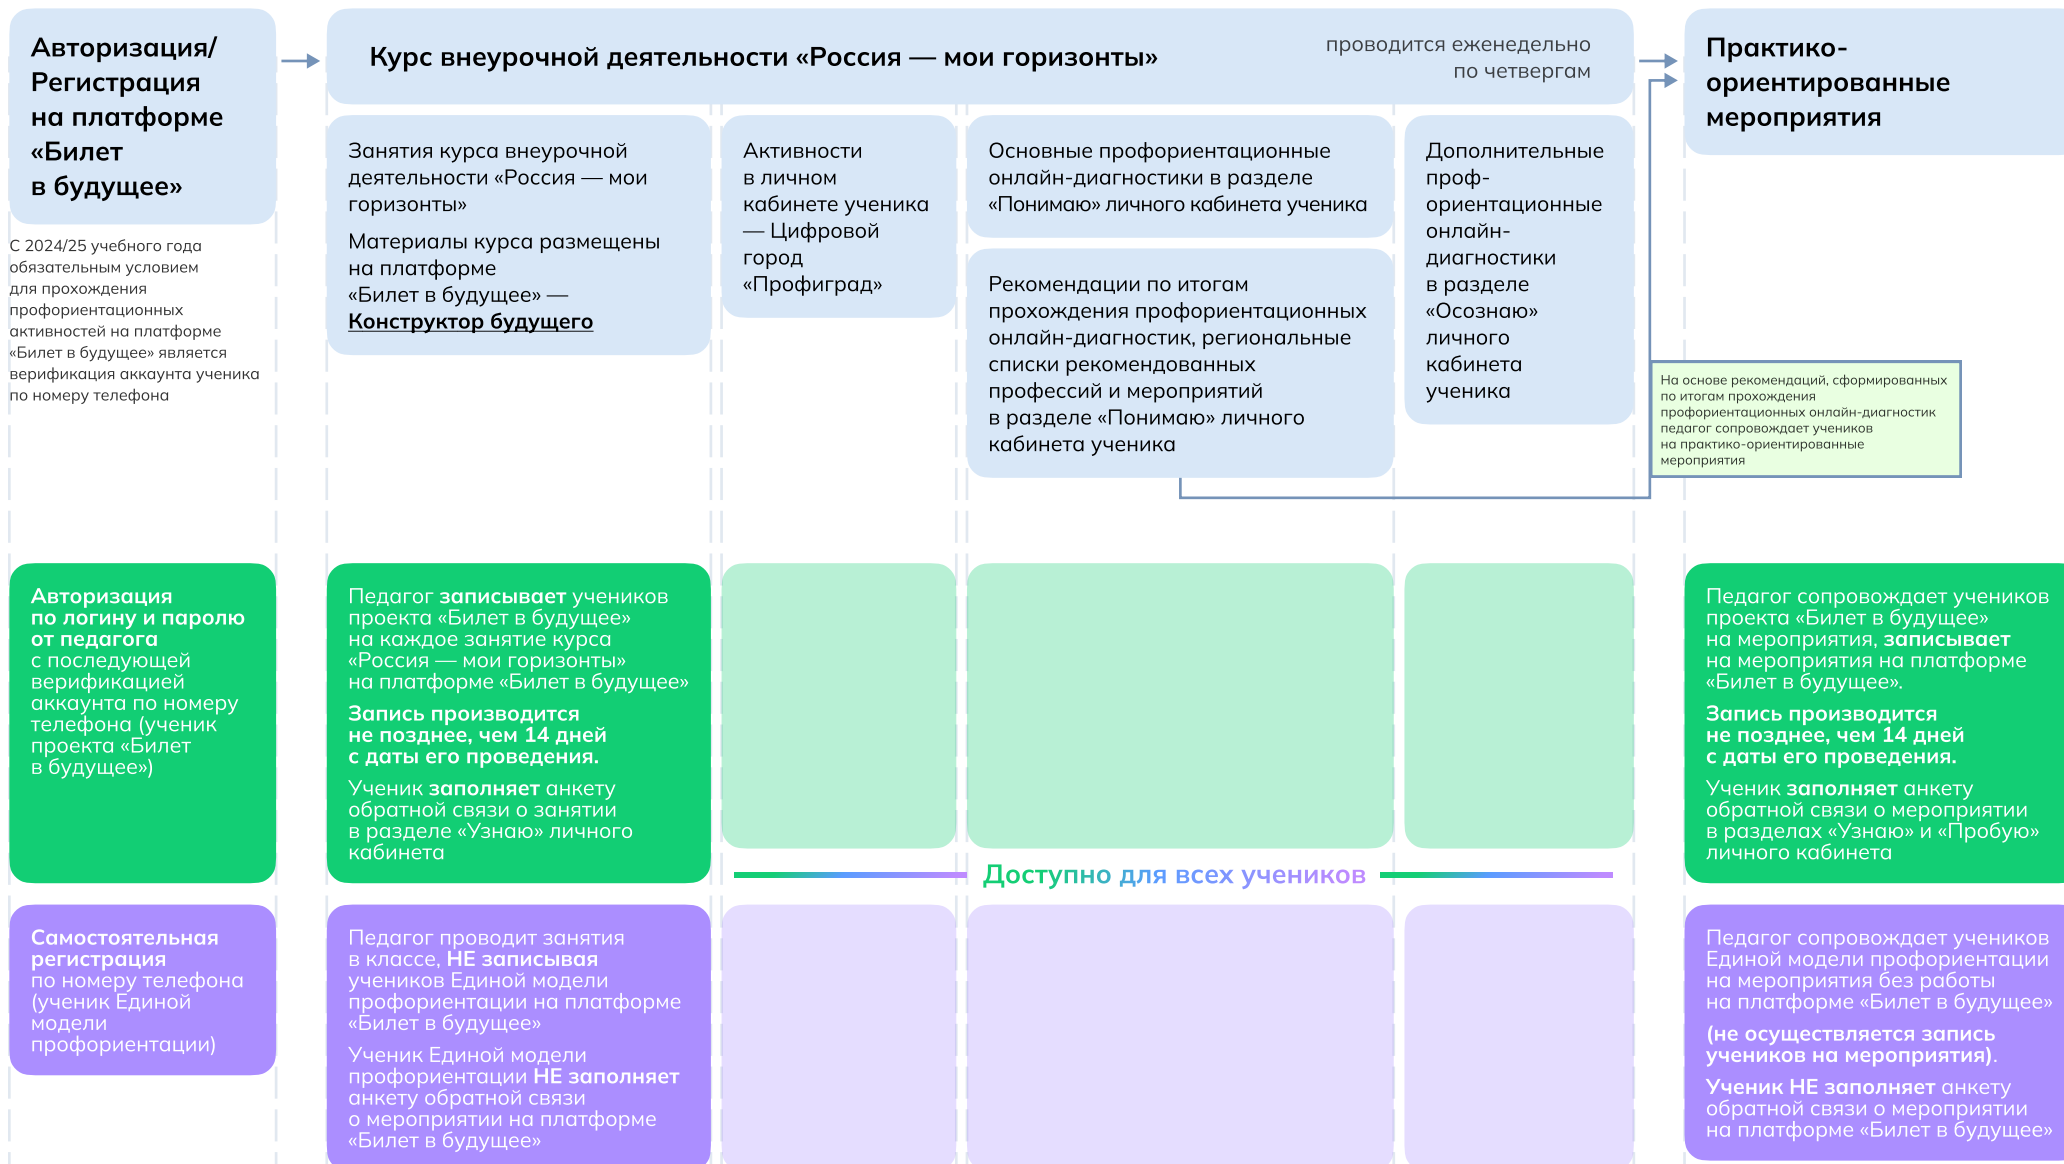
Авторизация/ Регистрация на платформе «Билет в будущее»

С 2024/25 учебного года обязательным условием для прохождения профориентационных активностей на платформе «Билет в будущее» является верификация аккаунта ученика по номеру телефона

Курс внеурочной деятельности «Россия — мои горизонты»

проводится еженедельно по четвергам

Практико-ориентированные мероприятия

Занятия курса внеурочной деятельности «Россия — мои горизонты»

Материалы курса размещены на платформе «Билет в будущее» — Конструктор будущего

Активности в личном кабинете ученика — Цифровой город «Профиград»

Основные профориентационные онлайн-диагностики в разделе «Понимаю» личного кабинета ученика

Рекомендации по итогам прохождения профориентационных онлайн-диагностик, региональные списки рекомендованных профессий и мероприятий в разделе «Понимаю» личного кабинета ученика

Дополнительные проф-ориентационные онлайн-диагностики в разделе «Осознаю» личного кабинета ученика

На основе рекомендаций, сформированных по итогам прохождения профориентационных онлайн-диагностик педагог сопровождает учеников на практико-ориентированные мероприятия

Авторизация по логину и паролю от педагога с последующей верификацией аккаунта по номеру телефона (ученик проекта «Билет в будущее»)

Педагог записывает учеников проекта «Билет в будущее» на каждое занятие курса «Россия — мои горизонты» на платформе «Билет в будущее»

Запись производится не позднее, чем 14 дней с даты его проведения.

Ученик заполняет анкету обратной связи о занятии в разделе «Узнаю» личного кабинета

Педагог сопровождает учеников проекта «Билет в будущее» на мероприятия, записывает на мероприятия на платформе «Билет в будущее».

Запись производится не позднее, чем 14 дней с даты его проведения.

Ученик заполняет анкету обратной связи о мероприятии в разделах «Узнаю» и «Пробую» личного кабинета

Доступно для всех учеников

Самостоятельная регистрация по номеру телефона (ученик Единой модели профориентации)

Педагог проводит занятия в классе, НЕ записывая учеников Единой модели профориентации на платформе «Билет в будущее»

Ученик Единой модели профориентации НЕ заполняет анкету обратной связи о мероприятии на платформе «Билет в будущее»

Педагог сопровождает учеников Единой модели профориентации на мероприятия без работы на платформе «Билет в будущее»

(не осуществляется запись учеников на мероприятия).

Ученик НЕ заполняет анкету обратной связи о мероприятии на платформе «Билет в будущее»